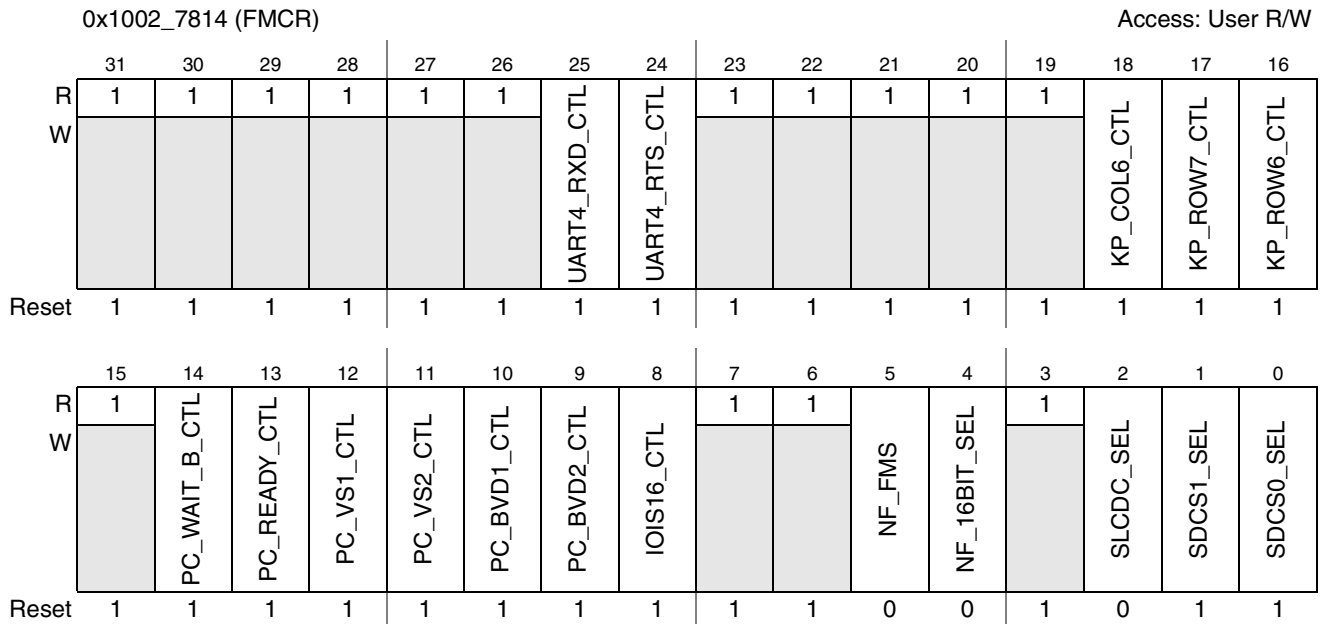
0x1002_7814 (FMCR)

Access: User R/W

| | 31 | 30 | 29 | 28 | 27 | 26 | 25 | 24 | 23 | 22 | 21 | 20 | 19 | 18 | 17 | 16 |
|---|---|---|---|---|---|---|---|---|---|---|---|---|---|---|---|---|
| R | 1 | 1 | 1 | 1 | 1 | 1 | UART4_RXD_CTL | UART4_RTS_CTL | 1 | 1 | 1 | 1 | 1 | KP_COL6_CTL | KP_ROW7_CTL | KP_ROW6_CTL |
| W | | | | | | | | | | | | | | | | |
| Reset | 1 | 1 | 1 | 1 | 1 | 1 | 1 | 1 | 1 | 1 | 1 | 1 | 1 | 1 | 1 | 1 |

| | 15 | 14 | 13 | 12 | 11 | 10 | 9 | 8 | 7 | 6 | 5 | 4 | 3 | 2 | 1 | 0 |
|---|---|---|---|---|---|---|---|---|---|---|---|---|---|---|---|---|
| R | 1 | PC_WAIT_B_CTL | PC_READY_CTL | PC_VS1_CTL | PC_VS2_CTL | PC_BVD1_CTL | PC_BVD2_CTL | IOIS16_CTL | 1 | 1 | NF_FMS | NF_16BIT_SEL | 1 | SLCDC_SEL | SDCS1_SEL | SDCS0_SEL |
| W | | | | | | | | | | | | | | | | |
| Reset | 1 | 1 | 1 | 1 | 1 | 1 | 1 | 1 | 1 | 1 | 0 | 0 | 1 | 0 | 1 | 1 |